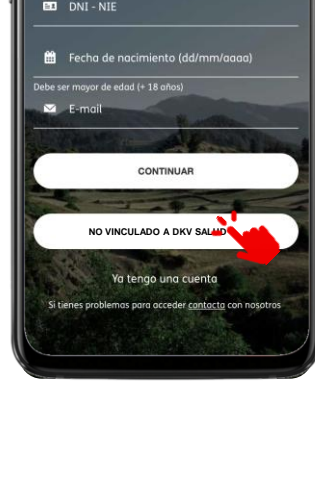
DNI - NIE

Fecha de nacimiento (dd/mm/aaaa)

Debe ser mayor de edad (+ 18 años)

E-mail

CONTINUAR

NO VINCULADO A DKV SALUD

Ya tengo una cuenta

Si tienes problemas para acceder contacta con nosotros